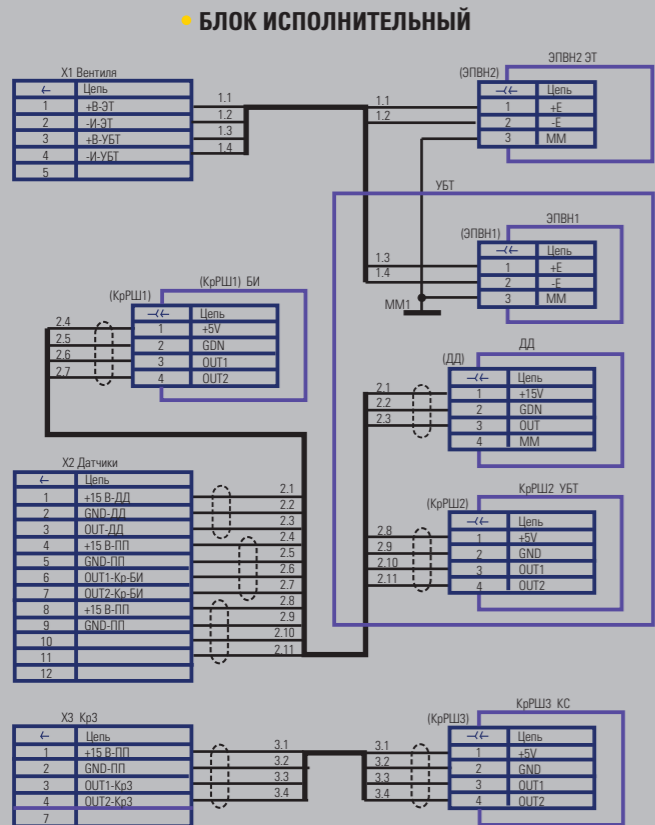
БЛОК ИСПОЛНИТЕЛЬНЫЙ

X1 Вентиля

| ← | Цепь |
|---|---|
| 1 | +В-ЭТ |
| 2 | -И-ЭТ |
| 3 | +В-УБТ |
| 4 | -И-УБТ |
| 5 | |

1.1
1.2
1.3
1.4

ЭПВН2 ЭТ
(ЭПВН2)

| ⊸⊱ | Цепь |
|---|---|
| 1 | +Е |
| 2 | -Е |
| 3 | ММ |

1.1
1.2

УБТ

ЭПВН1
(ЭПВН1)

| ⊸⊱ | Цепь |
|---|---|
| 1 | +Е |
| 2 | -Е |
| 3 | ММ |

1.3
1.4
ММ1

(КрРШ1) БИ
(КрРШ1)

| ⊸⊱ | Цепь |
|---|---|
| 1 | +5V |
| 2 | GDN |
| 3 | OUT1 |
| 4 | OUT2 |

2.4
2.5
2.6
2.7

ДД
(ДД)

| ⊸⊱ | Цепь |
|---|---|
| 1 | +15V |
| 2 | GDN |
| 3 | OUT |
| 4 | ММ |

2.1
2.2
2.3

X2 Датчики

| ← | Цепь |
|---|---|
| 1 | +15 В-ДД |
| 2 | GND-ДД |
| 3 | OUT-ДД |
| 4 | +15 В-ПП |
| 5 | GND-ПП |
| 6 | OUT1-Кр-БИ |
| 7 | OUT2-Кр-БИ |
| 8 | +15 В-ПП |
| 9 | GND-ПП |
| 10 | |
| 11 | |
| 12 | |

2.1
2.2
2.3
2.4
2.5
2.6
2.7
2.8
2.9
2.10
2.11

КрРШ2 УБТ
(КрРШ2)

| ⊸⊱ | Цепь |
|---|---|
| 1 | +5V |
| 2 | GND |
| 3 | OUT1 |
| 4 | OUT2 |

2.8
2.9
2.10
2.11

X3 Кр3

| ← | Цепь |
|---|---|
| 1 | +15 В-ПП |
| 2 | GND-ПП |
| 3 | OUT1-Кр3 |
| 4 | OUT2-Кр3 |
| 7 | |

3.1
3.2
3.3
3.4

КрРШ3 КС
(КрРШ3)

| ⊸⊱ | Цепь |
|---|---|
| 1 | +5V |
| 2 | GND |
| 3 | OUT1 |
| 4 | OUT2 |

3.1
3.2
3.3
3.4